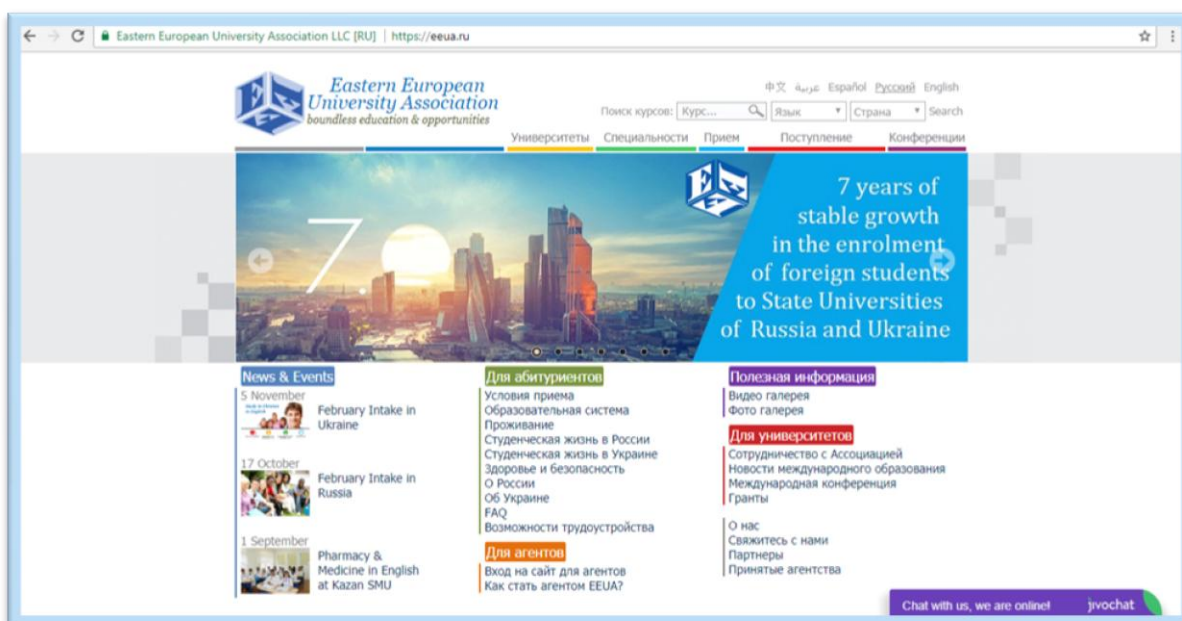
Eastern European University Association LLC [RU] | https://eeua.ru

Eastern European University Association
boundless education & opportunities

中文 عربية Español Русский English

Поиск курсов: Курс... Язык Страна Search

Университеты Специальности Прием Поступление Конференции

7

7 years of stable growth in the enrolment of foreign students to State Universities of Russia and Ukraine

News & Events

5 November
February Intake in Ukraine

17 October
February Intake in Russia

1 September
Pharmacy & Medicine in English at Kazan SMU

Для абитуриентов
Условия приема
Образовательная система
Проживание
Студенческая жизнь в России
Студенческая жизнь в Украине
Здоровье и безопасность
О России
Об Украине
FAQ
Возможности трудоустройства

Для агентов
Вход на сайт для агентов
Как стать агентом EEUA?

Полезная информация
Видео галерея
Фото галерея

Для университетов
Сотрудничество с Ассоциацией
Новости международного образования
Международная конференция
Гранты

О нас
Свяжитесь с нами
Партнеры
Принятые агентства

Chat with us, we are online! jivochat